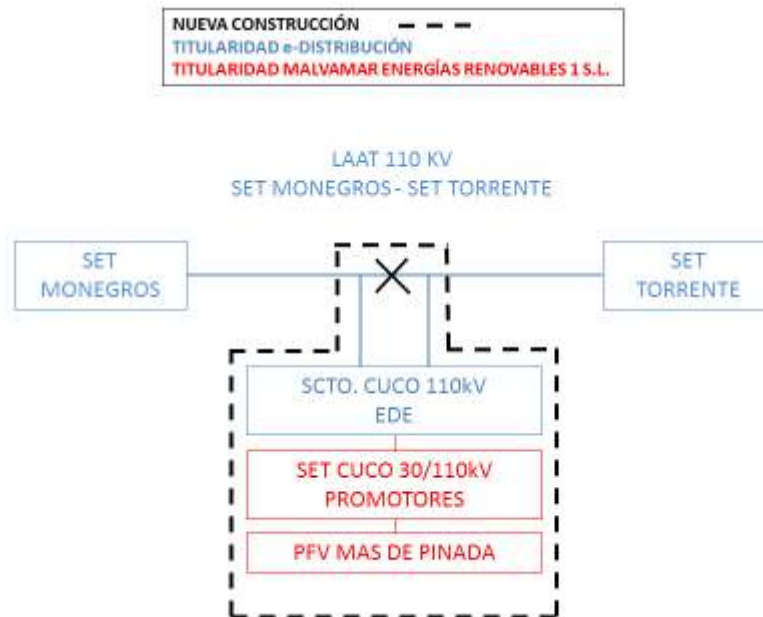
NUEVA CONSTRUCCIÓN
TITULARIDAD e-DISTRIBUCIÓN
TITULARIDAD MALVAMAR ENERGÍAS RENOVABLES 1 S.L.

LAAT 110 KV
SET MONEGROS - SET TORRENTE

SET
MONEGROS

SET
TORRENTE

SCTO. CUCO 110kV
EDE

SET CUCO 30/110kV
PROMOTORES

PFV MAS DE PINADA